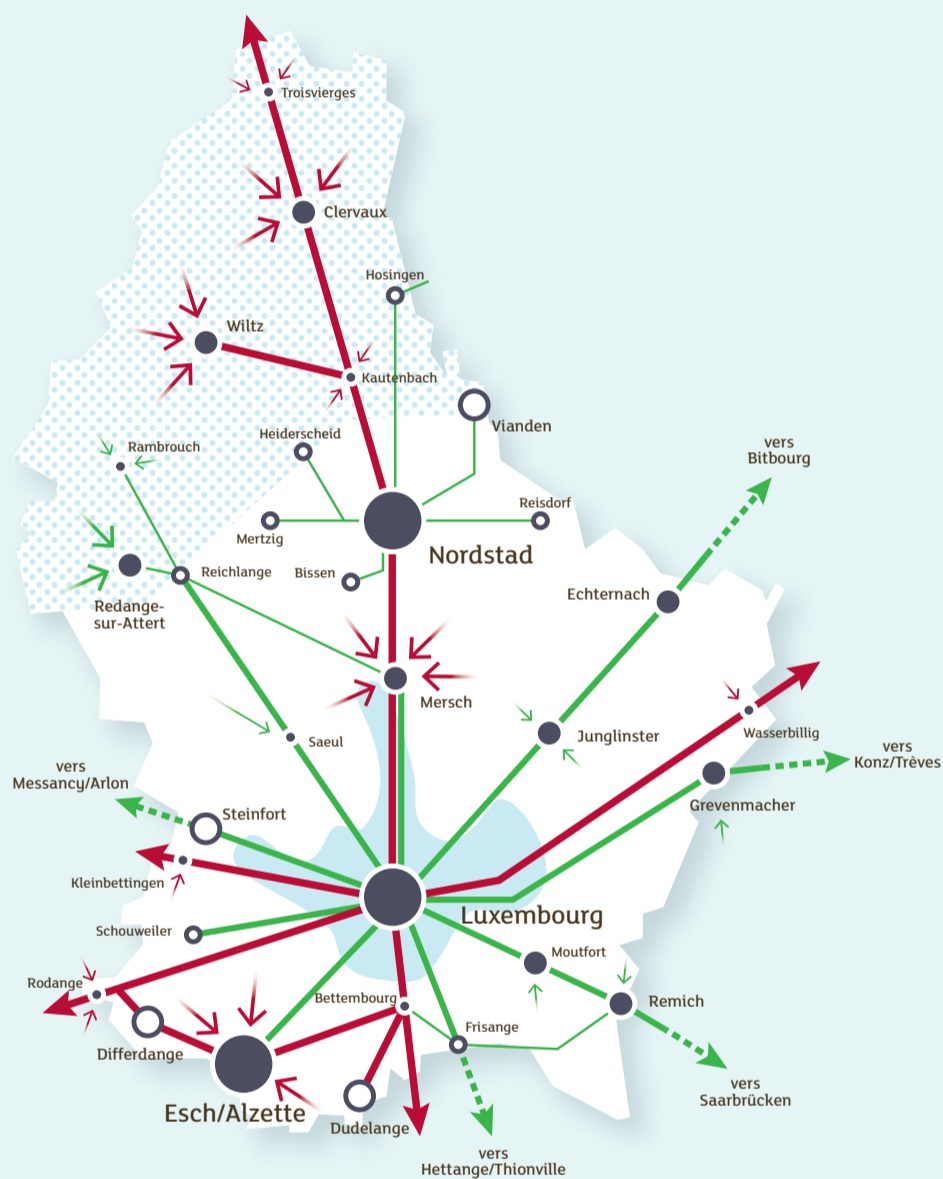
Troisvierges

Clervaux

Hosingen

Wiltz

Kautenbach

Vianden

Heiderscheid

Rambrouch

vers Bitbourg

Reisdorf

Mertzig

Nordstad

Bissen

Reichlange

Redange-sur-Attert

Echternach

Mersch

Wasserbillig

Junglinster

Saeul

vers Messancy/Arlon

vers Konz/Trèves

Grevenmacher

Steinfort

Kleinbettingen

Luxembourg

Schouweiler

Moutfort

Remich

Rodange

Bettembourg

Frisange

Differdange

Esch/Alzette

Dudelange

vers Saarbrücken

vers Hettange/Thionville